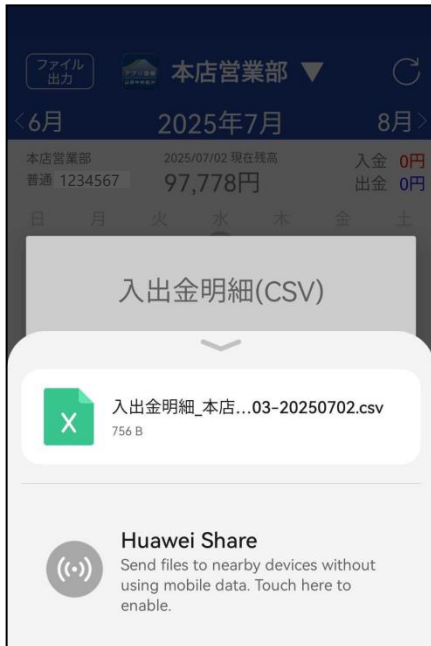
ファイル出力 本店営業部 ▼

<6月 2025年7月 8月>

本店営業部
普通 1234567
2025/07/02 現在残高
97,778円
入金 0円
出金 0円

日 月 火 水 木 金 土

入出金明細(CSV)

入出金明細_本店...03-20250702.csv
756 B

Huawei Share
Send files to nearby devices without using mobile data. Touch here to enable.